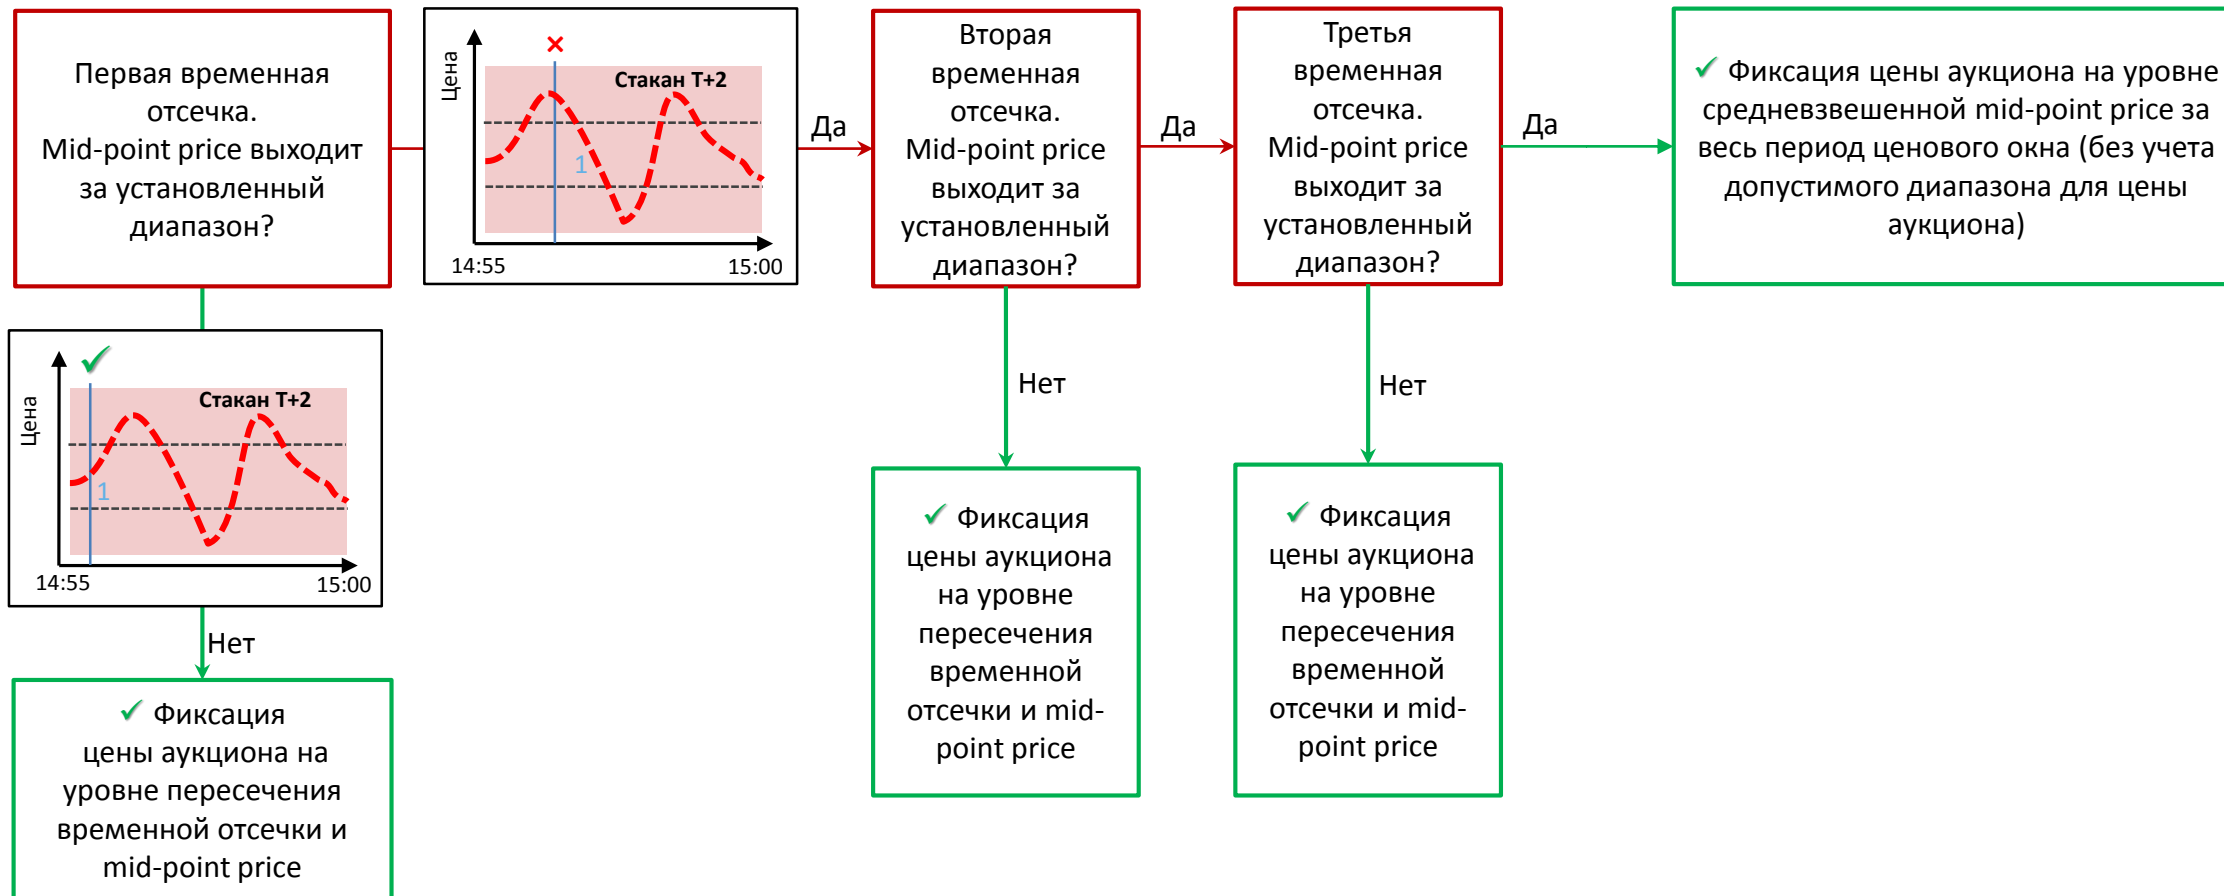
Первая временная отсечка. Mid-point price выходит за установленный диапазон?

Цена
Стакан Т+2
1
14:55
15:00

Да

Вторая временная отсечка. Mid-point price выходит за установленный диапазон?

Да

Третья временная отсечка. Mid-point price выходит за установленный диапазон?

Да

✓ Фиксация цены аукциона на уровне средневзвешенной mid-point price за весь период ценового окна (без учета допустимого диапазона для цены аукциона)

Цена
Стакан Т+2
1
14:55
15:00

Нет

Нет

✓ Фиксация цены аукциона на уровне пересечения временной отсечки и mid-point price

✓ Фиксация цены аукциона на уровне пересечения временной отсечки и mid-point price

Нет

✓ Фиксация цены аукциона на уровне пересечения временной отсечки и mid-point price